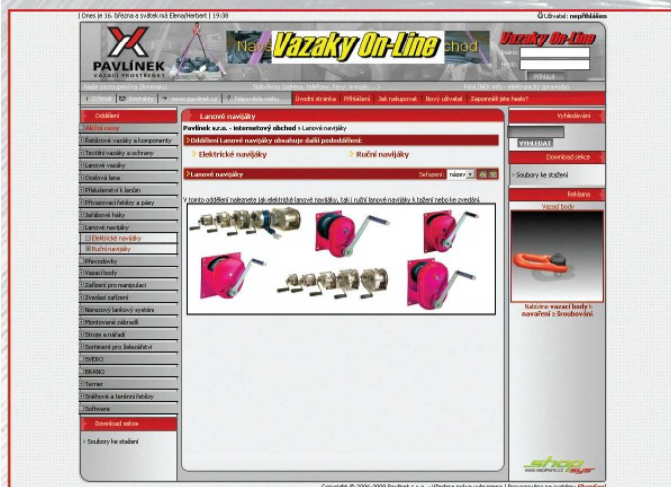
| Dnes je 16. března a svátek má Elena|Herbert | 19:38

Uživatel: nepřihlášen

PAVLÍNEK
VÁZACÍ PROSTŘEDKY

Vazaky On-Line

Vazaky On-Line

Jméno:
Heslo:
Přihlásit

Nabídka pro Slovensko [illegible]

Přidat | Kontakty | www.pavlinek.cz | Zapomněli jste heslo

Úvodní stránka | Přihlášení | Jak nakupovat | Nový uživatel | Zapomněli jste heslo?

Oddělení

Akční ceny
Řetězové vazáky a komponenty
Textilní vazáky a ochrany
Lanové vazáky
Ocelová lana
Příslušenství k lanům
Přepravní vázáky a pásy
Zvedací háky
Lanové navijáky
Elektrické navijáky
Ruční navijáky
Převodovky
Vazací body
Zařízení pro manipulaci
Zvedací zařízení
Narezový lanový systém
Montované zábradlí
Stroje a nářadí
Sortiment pro železářství
SVEBO
BRANO
Terrier
Snářová a tenimni řebzy
Software

Download sekce

Soubory ke stažení

Lanové navijáky

Pavlínek s.r.o. - internetový obchod > Lanové navijáky

Oddělení Lanové navijáky obsahuje další pododdělení:

Elektrické navijáky
Ruční navijáky

Lanové navijáky
Seřazení: název

V tomto oddělení naleznete jak elektrické lanové navijáky, tak i ruční lanové navijáky k tažení nebo ke zvedání.

Vyhledávání

VYHLEDAT

Download sekce

Soubory ke stažení

Reklama

Vazací body

Nabízíme vazací body k navaření či šroubování.

shop sys

Copyright © 2006-2009 Pavlínek s.r.o. - Všechna práva vyhrazena | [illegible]